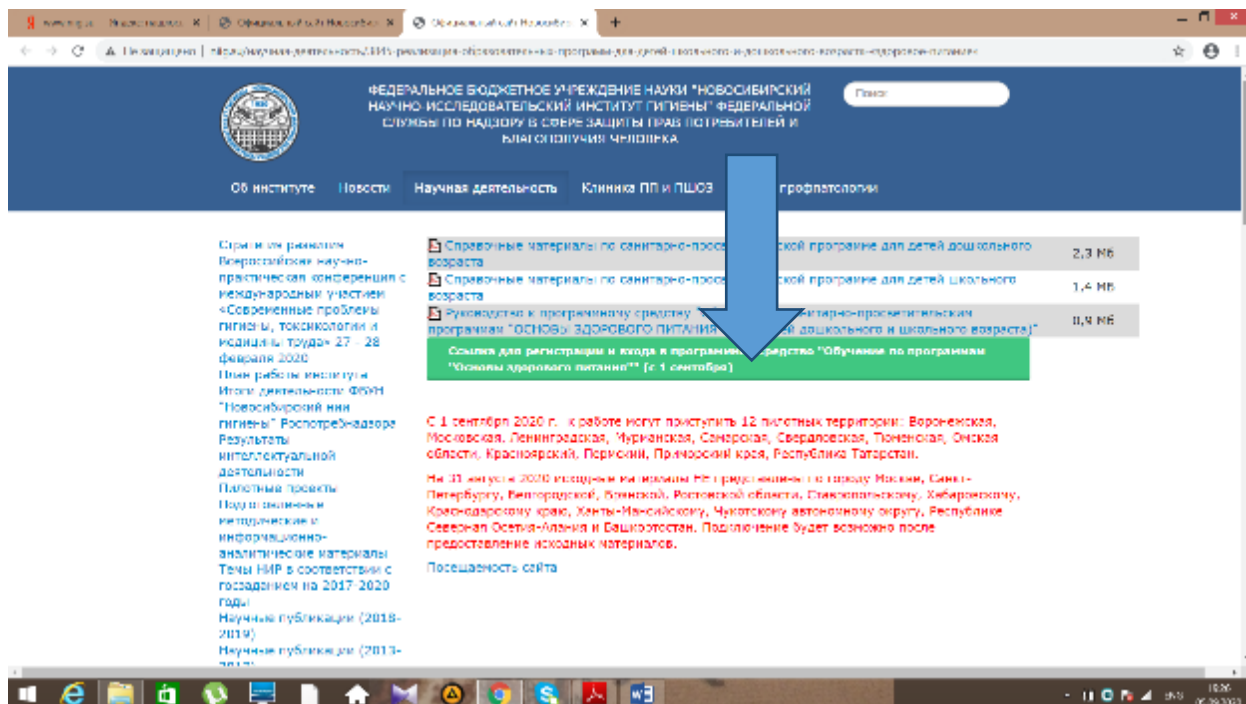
ФЕДЕРАЛЬНОЕ БЮДЖЕТНОЕ УЧРЕЖДЕНИЕ НАУКИ "НОВОСИБИРСКИЙ НАУЧНО-ИССЛЕДОВАТЕЛЬСКИЙ ИНСТИТУТ ГИГИЕНЫ" ФЕДЕРАЛЬНОЙ СЛУЖБЫ ПО НАДЗОРУ В СФЕРЕ ЗАЩИТЫ ПРАВ ПОТРЕБИТЕЛЕЙ И БЛАГОПОЛУЧИЯ ЧЕЛОВЕКА

Поиск

Об институте | Новости | Научная деятельность | Клиника ПП и ПШОЗ | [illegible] профпатологии

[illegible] Всероссийской научно-практической конференции с международным участием «Современные проблемы гигиены, токсикологии и медицины труда» 27 - 28 февраля 2020
План работы института
Итоги деятельности ФБУН "Новосибирский НИИ гигиены" Роспотребнадзора
Результаты интеллектуальной деятельности
Пилотные проекты
Подготовленные методические и информационно-аналитические материалы
Темы НИР в соответствии с госзаданием на 2017-2020 годы
Научные публикации (2018-2019)
Научные публикации (2013-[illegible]

| | |
|---|---|
| Справочные материалы по санитарно-просве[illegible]ской программе для детей дошкольного возраста | 2,3 Мб |
| Справочные материалы по санитарно-просве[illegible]ской программе для детей школьного возраста | 1,4 Мб |
| Руководство к программному средству "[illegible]итарно-просветительским программам "ОСНОВЫ ЗДОРОВОГО ПИТАНИЯ" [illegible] дошкольного и школьного возраста)" | 0,9 Мб |

Ссылка для регистрации и входа в программ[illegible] средство "Обучение по программам "Основы здорового питания"" (с 1 сентября)

С 1 сентября 2020 г. к работе могут приступить 12 пилотных территорий: Воронежская, Московская, Ленинградская, Мурманская, Самарская, Свердловская, Тюменская, Омская области, Красноярский, Пермский, Приморский края, Республика Татарстан.

На 31 августа 2020 исходные материалы НЕ предоставлены по городу Москве, Санкт-Петербургу, Белгородской, Брянской, Ростовской области, Ставропольскому, Хабаровскому, Краснодарскому краю, Ханты-Мансийскому, Чукотскому автономному округу, Республике Северная Осетия-Алания и Башкортостан. Подключение будет возможно после предоставления исходных материалов.

Посещаемость сайта